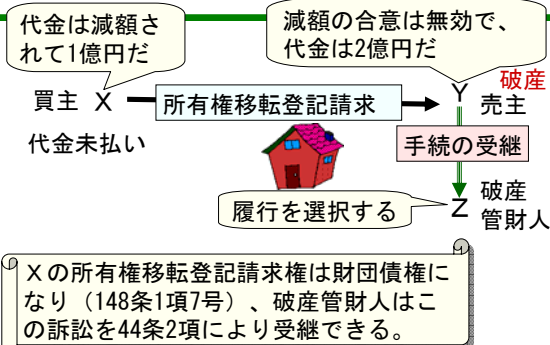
代金は減額されて1億円だ

減額の合意は無効で、代金は2億円だ

買主 X

所有権移転登記請求

Y 売主

破産

代金未払い

手続の受継

履行を選択する

Z 破産管財人

Xの所有権移転登記請求権は財団債権になり（148条1項7号）、破産管財人はこの訴訟を44条2項により受継できる。